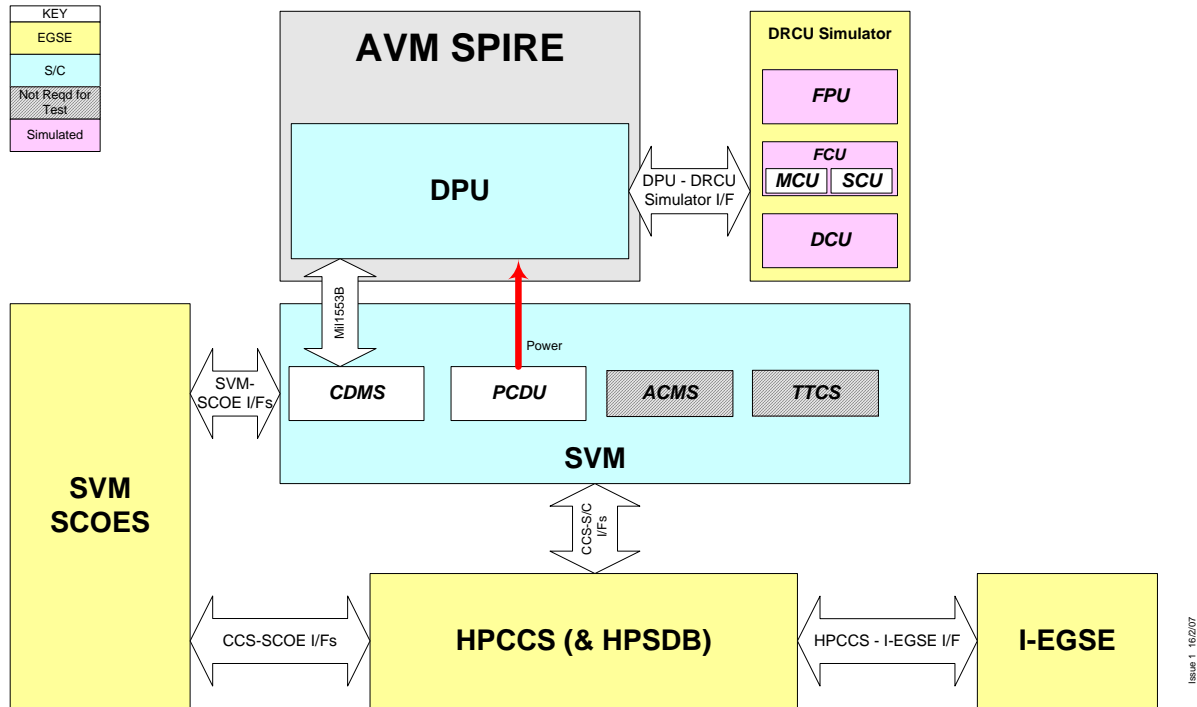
KEY
EGSE
S/C
Not Reqd for Test
Simulated

AVM SPIRE

DPU

DRCU Simulator

FPU

FCU
MCU
SCU

DCU

DPU - DRCU Simulator I/F

Mil1553B

Power

SVM SCOES

SVM-SCOE I/Fs

CDMS

PCDU

ACMS

TTCS

SVM

CCS-S/C I/Fs

CCS-SCOE I/Fs

HPCCS (& HPSDB)

HPCCS - I-EGSE I/F

I-EGSE

Issue 1 16/2/07